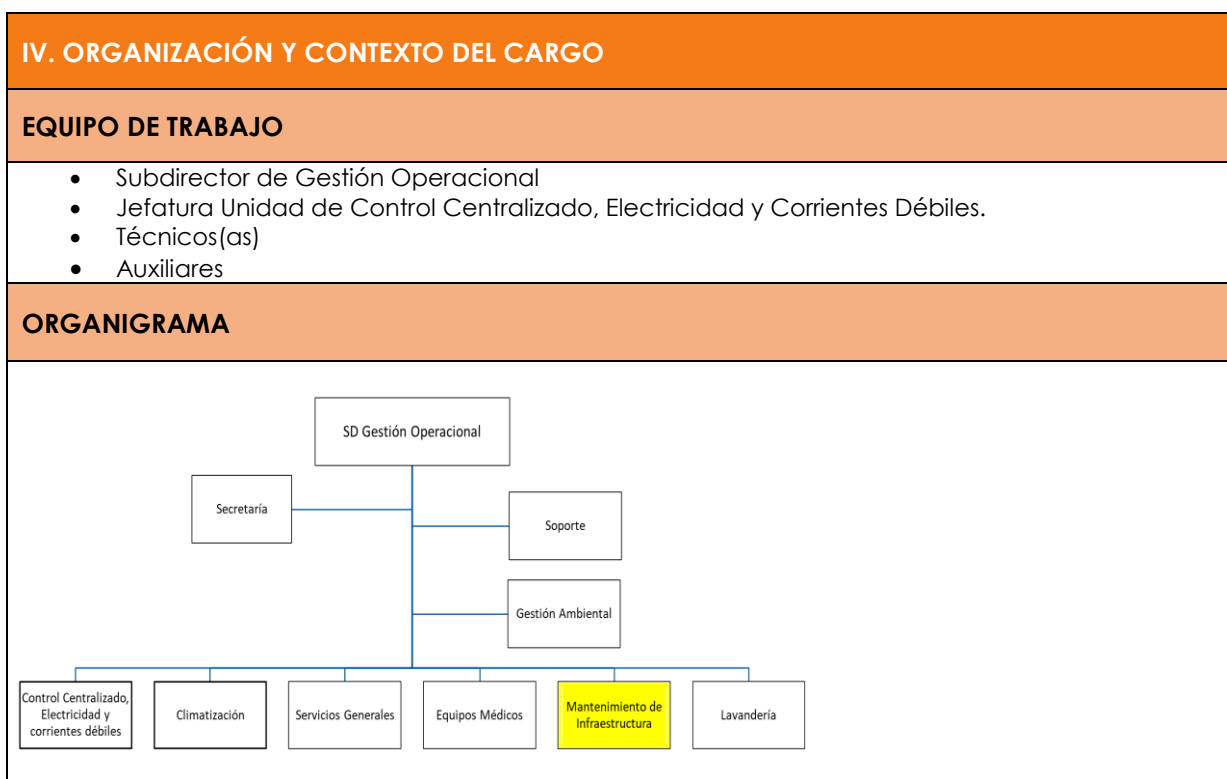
IV. ORGANIZACIÓN Y CONTEXTO DEL CARGO

EQUIPO DE TRABAJO

- Subdirector de Gestión Operacional
- Jefatura Unidad de Control Centralizado, Electricidad y Corrientes Débiles.
- Técnicos(as)
- Auxiliares

ORGANIGRAMA

SD Gestión Operacional

Secretaría

Soporte

Gestión Ambiental

Control Centralizado, Electricidad y corrientes débiles

Climatización

Servicios Generales

Equipos Médicos

Mantenimiento de Infraestructura

Lavandería